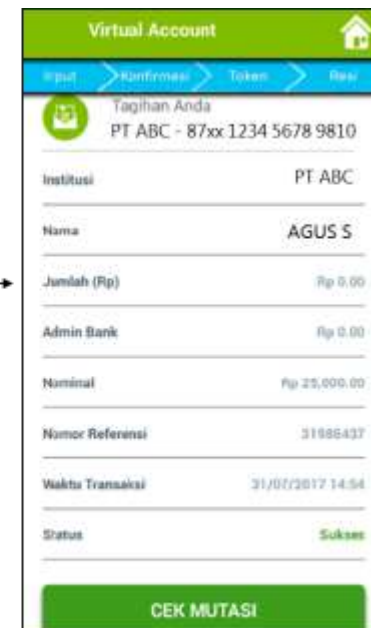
Virtual Account

Input Konfirmasi Token Resi

Tagihan Anda
PT ABC - 87xx 1234 5678 9810

| | |
|---|---|
| Institusi | PT ABC |
| Nama | AGUS S |
| Jumlah (Rp) | Rp 0.00 |
| Admin Bank | Rp 0.00 |
| Nominal | Rp 25,000.00 |
| Nomor Referensi | 31986437 |
| Waktu Transaksi | 31/07/2017 14:54 |
| Status | Sukses |

CEK MUTASI